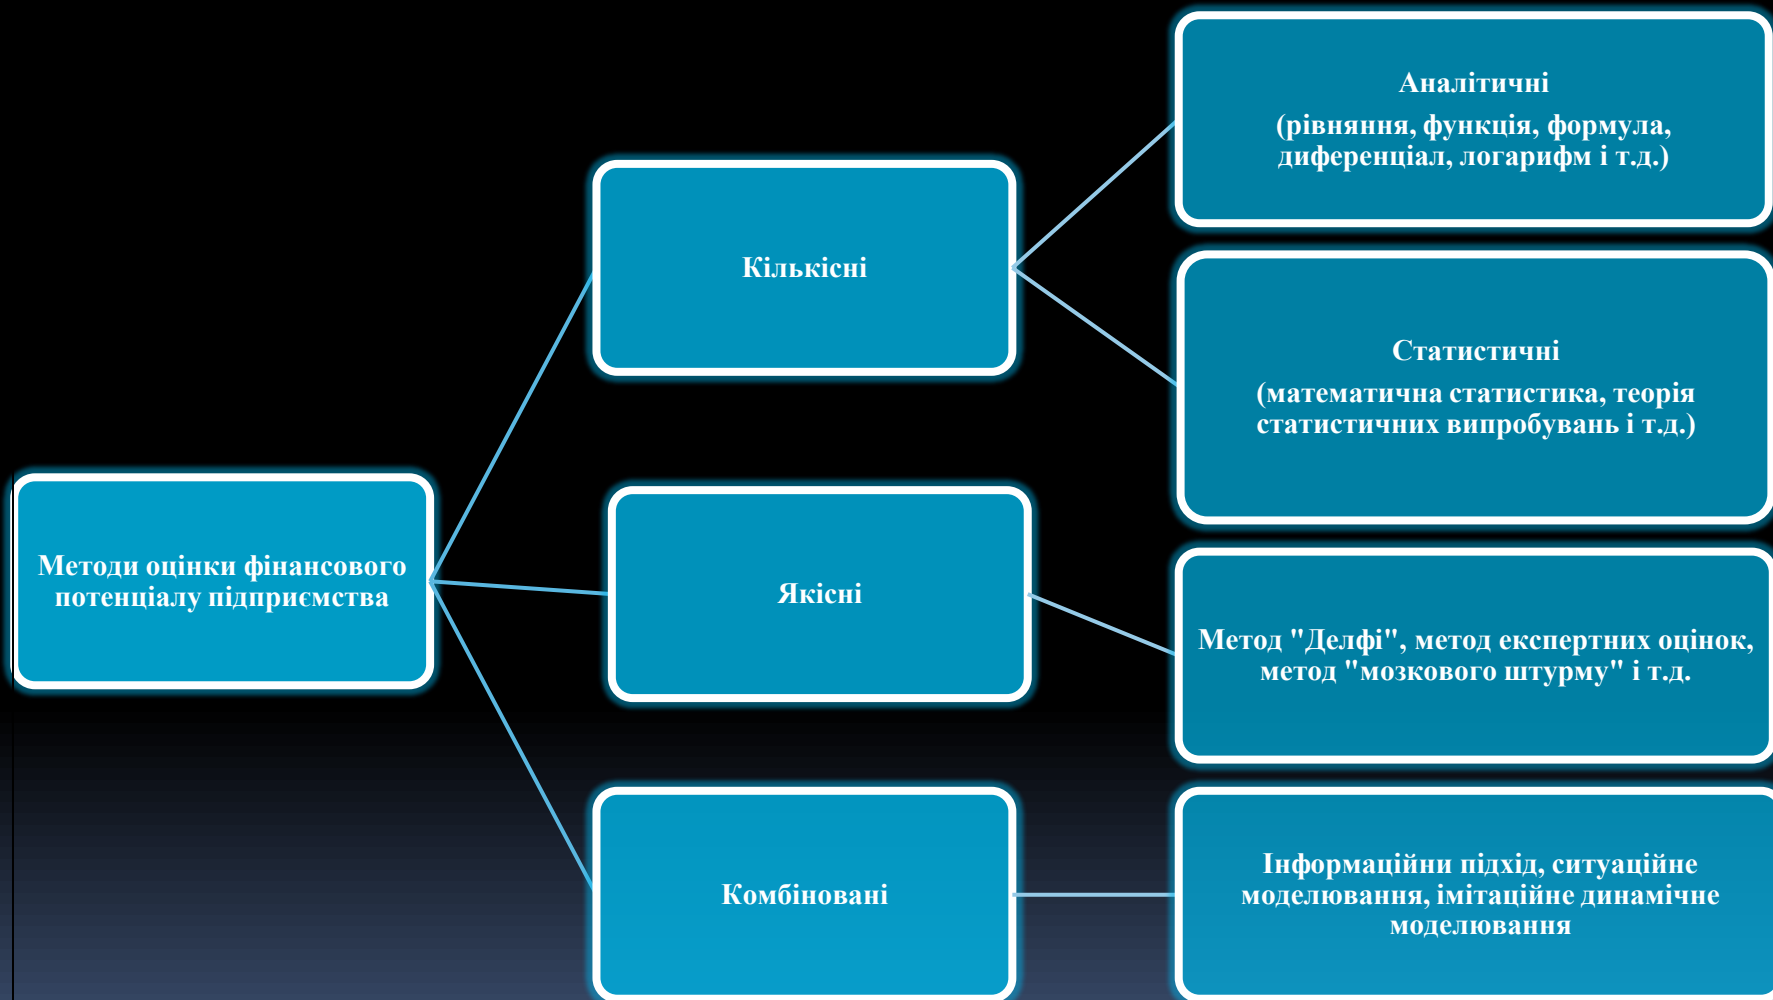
Методи оцінки фінансового потенціалу підприємства

Кількісні

Аналітичні
(рівняння, функція, формула, диференціал, логарифм і т.д.)

Статистичні
(математична статистика, теорія статистичних випробувань і т.д.)

Якісні

Метод "Делфі", метод експертних оцінок, метод "мозкового штурму" і т.д.

Комбіновані

Інформаційни підхід, ситуаційне моделювання, імітаційне динамічне моделювання